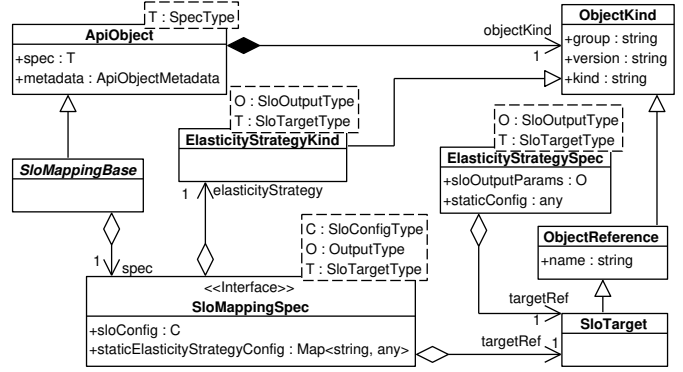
T : SpecType

ApiObject

+spec : T
+metadata : ApiObjectMetadata

objectKind
1

ObjectKind

+group : string
+version : string
+kind : string

O : SloOutputType
T : SloTargetType

ElasticityStrategyKind

O : SloOutputType
T : SloTargetType

ElasticityStrategySpec

+sloOutputParams : O
+staticConfig : any

SloMappingBase

1
elasticityStrategy

ObjectReference

+name : string

C : SloConfigType
O : OutputType
T : SloTargetType

1
spec

<<Interface>>
SloMappingSpec

+sloConfig : C
+staticElasticityStrategyConfig : Map<string, any>

targetRef
1

SloTarget

targetRef
1